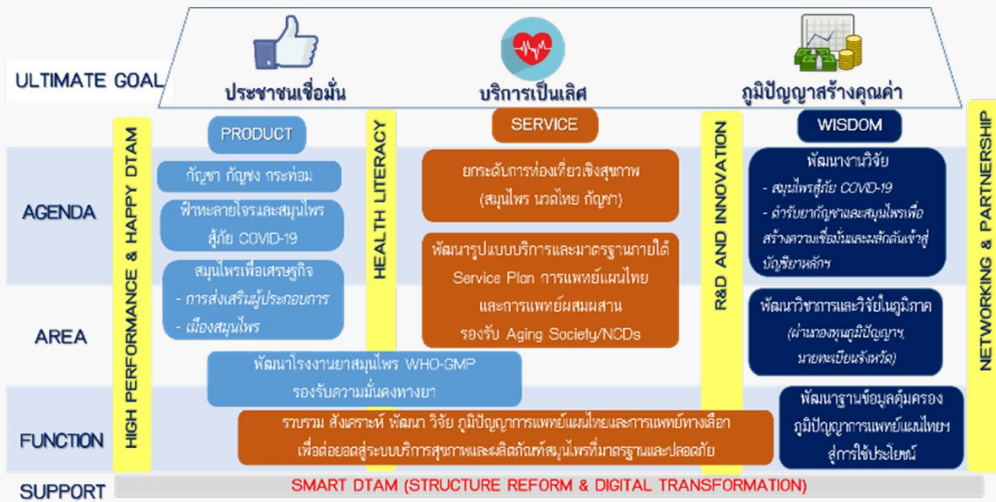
ULTIMATE GOAL

ประชาชนเชื่อมั่น

บริการเป็นเลิศ

ภูมิปัญญาสร้างคุณค่า

HIGH PERFORMANCE & HAPPY DTAM

PRODUCT

HEALTH LITERACY

SERVICE

R&D AND INNOVATION

WISDOM

NETWORKING & PARTNERSHIP

AGENDA

AREA

FUNCTION

SUPPORT

กัญชา กัญชง กระท่อม

ฟ้าทะลายโจรและสมุนไพรสู้ภัย COVID-19

สมุนไพรเพื่อเศรษฐกิจ
- การส่งเสริมผู้ประกอบการ
- เมืองสมุนไพร

พัฒนาโรงงานยาสมุนไพร WHO-GMP รองรับความมั่นคงทางยา

ยกระดับการท่องเที่ยวเชิงสุขภาพ (สมุนไพร นวดไทย กัญชา)

พัฒนารูปแบบบริการและมาตรฐานภายใต้ Service Plan การแพทย์แผนไทยและการแพทย์ผสมผสาน รองรับ Aging Society/NCDs

พัฒนางานวิจัย
- สมุนไพรสู้ภัย COVID-19
- ตำรับยากัญชาและสมุนไพรเพื่อสร้างความเชื่อมั่นและผลักดันเข้าสู่บัญชียาหลัก

พัฒนาวิชาการและวิจัยในภูมิภาค (ผ่านกองทุนภูมิปัญญาฯ, นายทะเบียนจังหวัด)

รวบรวม สังเคราะห์ พัฒนา วิจัย ภูมิปัญญาการแพทย์แผนไทยและการแพทย์ทางเลือก เพื่อต่อยอดสู่ระบบบริการสุขภาพและผลิตภัณฑ์สมุนไพรที่มาตรฐานและปลอดภัย

พัฒนาฐานข้อมูลคุ้มครองภูมิปัญญาการแพทย์แผนไทยฯ สู่การใช้ประโยชน์

SMART DTAM (STRUCTURE REFORM & DIGITAL TRANSFORMATION)